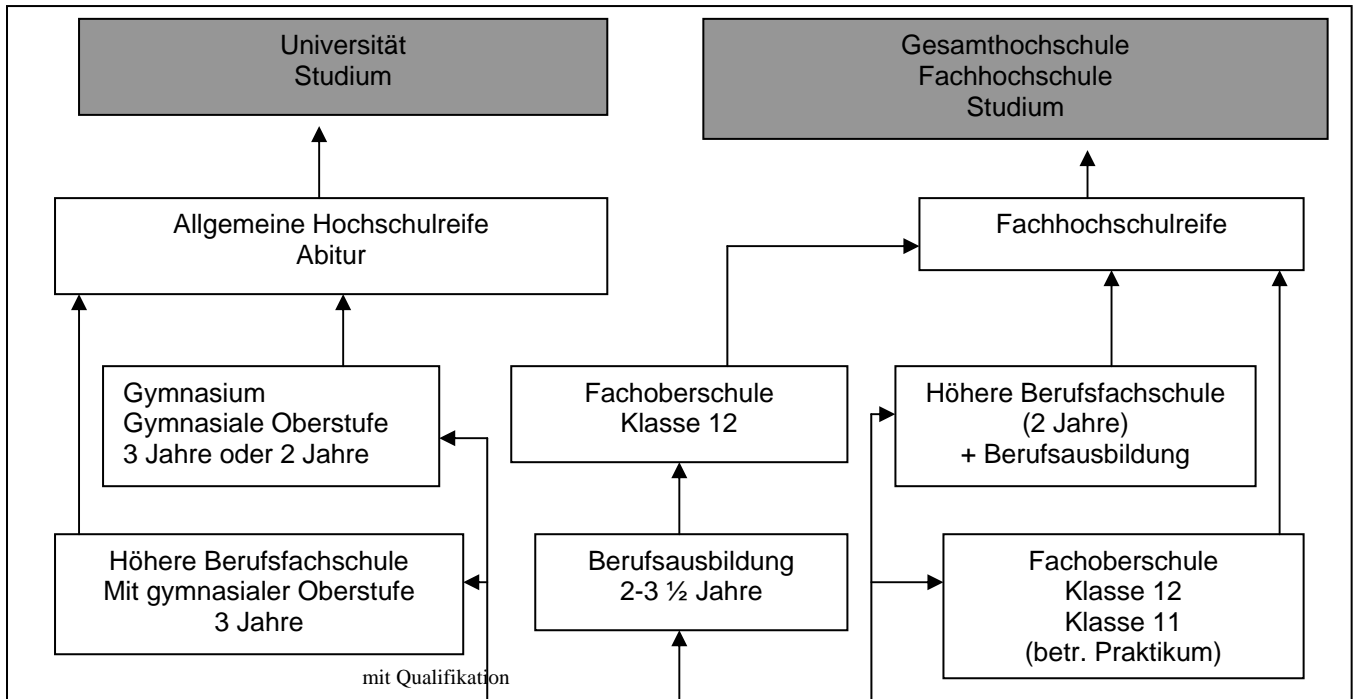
Universität
Studium

Gesamthochschule
Fachhochschule
Studium

Allgemeine Hochschulreife
Abitur

Fachhochschulreife

Gymnasium
Gymnasiale Oberstufe
3 Jahre oder 2 Jahre

Fachoberschule
Klasse 12

Höhere Berufsfachschule
(2 Jahre)
+ Berufsausbildung

Höhere Berufsfachschule
Mit gymnasialer Oberstufe
3 Jahre

Berufsausbildung
2-3 ½ Jahre

Fachoberschule
Klasse 12
Klasse 11
(betr. Praktikum)

mit Qualifikation